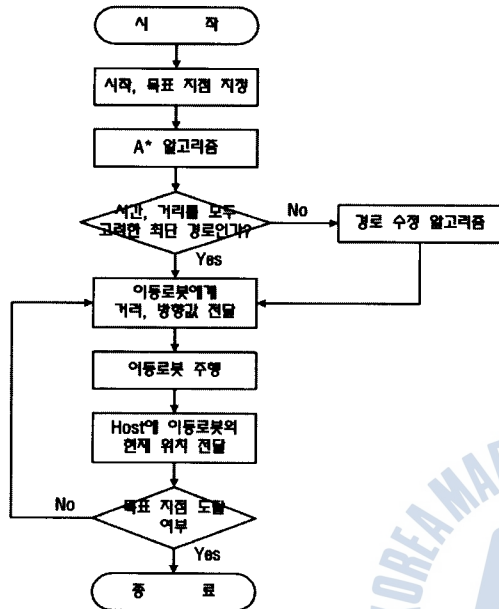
시 작

시작, 목표 지점 지정

A* 알고리즘

시간, 거리를 모두 고려한 최단 경로인가?

No

경로 수정 알고리즘

Yes

이동로봇에게 거리, 방향값 전달

이동로봇 주행

Host에 이동로봇의 현재 위치 전달

No

목표 지점 도달 여부

Yes

종 료

KOREA MA